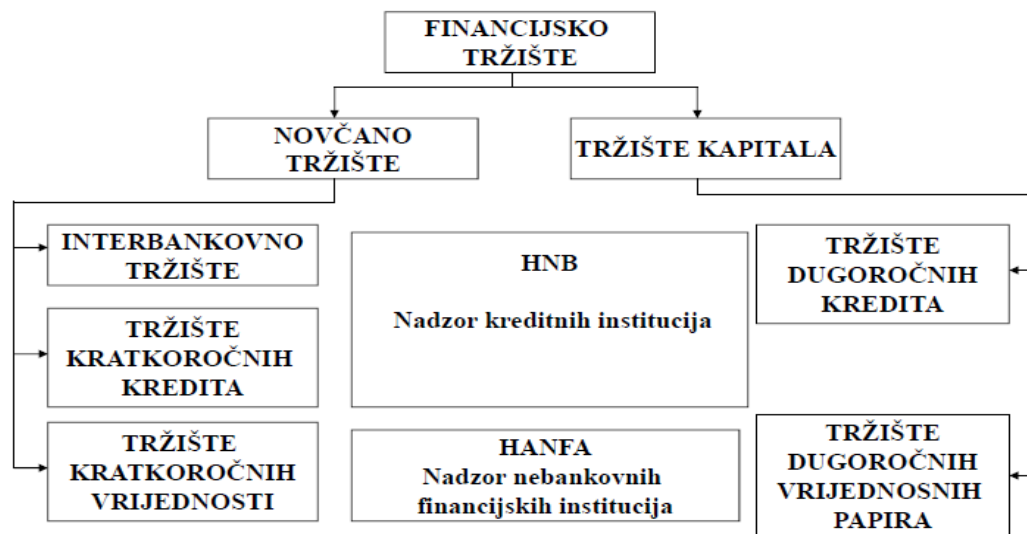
FINANCIJSKO TRŽIŠTE

NOVČANO TRŽIŠTE

TRŽIŠTE KAPITALA

INTERBANKOVNO TRŽIŠTE

TRŽIŠTE KRATKOROČNIH KREDITA

TRŽIŠTE KRATKOROČNIH VRIJEDNOSTI

HNB

Nadzor kreditnih institucija

HANFA
Nadzor nebankovnih financijskih institucija

TRŽIŠTE DUGOROČNIH KREDITA

TRŽIŠTE DUGOROČNIH VRIJEDNOSNIH PAPIRA